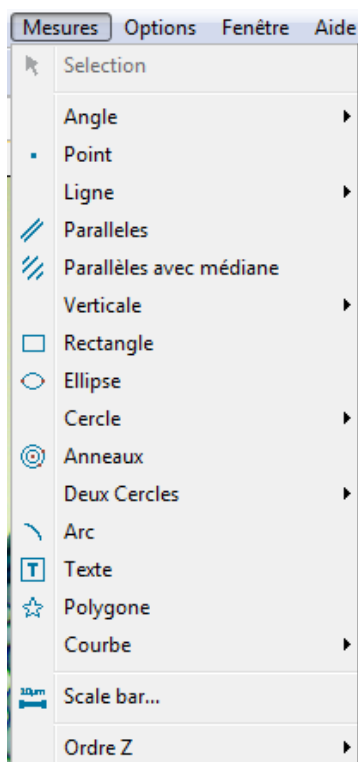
Mesures Options Fenêtre Aide

Selection

Angle

Point

Ligne

Paralleles

Parallèles avec médiane

Verticale

Rectangle

Ellipse

Cercle

Anneaux

Deux Cercles

Arc

T Texte

Polygone

Courbe

10µm Scale bar...

Ordre Z